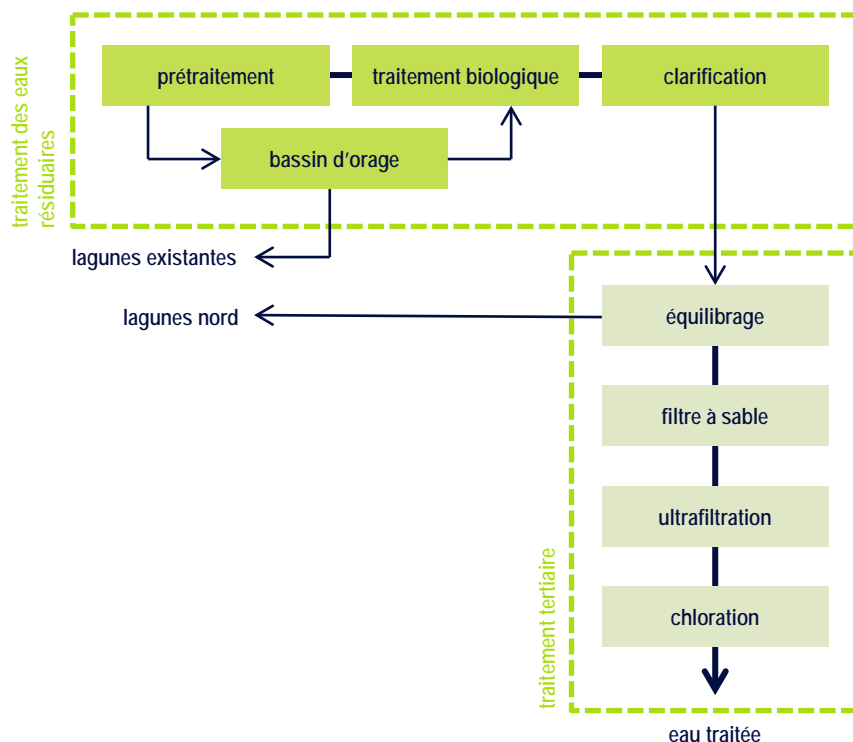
traitement des eaux résiduaires

prétraitement

traitement biologique

clarification

bassin d'orage

lagunes existantes

lagunes nord

traitement tertiaire

équilibrage

filtre à sable

ultrafiltration

chloration

eau traitée